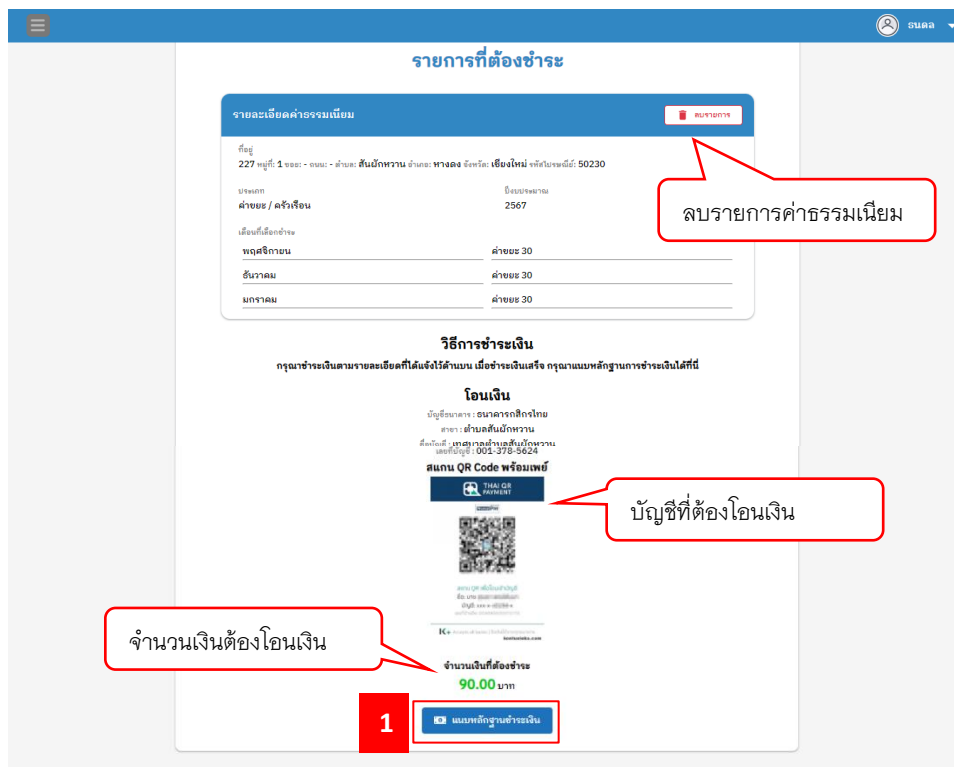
ธนดล

รายการที่ต้องชำระ

รายละเอียดค่าธรรมเนียม

ลบรายการ

ที่อยู่
227 หมู่ที่: 1 ซอย: - ถนน: - ตำบล: สันผักหวาน อำเภอ: หางดง จังหวัด: เชียงใหม่ รหัสไปรษณีย์: 50230

ประเภท
ค่าขยะ / ครัวเรือน

ปีงบประมาณ
2567

เดือนที่เลือกชำระ

| | |
|---|---|
| พฤศจิกายน | ค่าขยะ 30 |
| ธันวาคม | ค่าขยะ 30 |
| มกราคม | ค่าขยะ 30 |

ลบรายการค่าธรรมเนียม

วิธีการชำระเงิน

กรุณาชำระเงินตามรายละเอียดที่ได้แจ้งไว้ด้านบน เมื่อชำระเงินเสร็จ กรุณาแนบหลักฐานการชำระเงินได้ที่นี่

โอนเงิน

บัญชีธนาคาร : ธนาคารกสิกรไทย
สาขา : ตำบลสันผักหวาน
ชื่อบัญชี : เทศบาลตำบลสันผักหวาน
เลขที่บัญชี : 001-378-5624

สแกน QR Code พร้อมเพย์

THAI QR PAYMENT

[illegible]

บัญชีที่ต้องโอนเงิน

จำนวนเงินต้องโอนเงิน

จำนวนเงินที่ต้องชำระ
90.00 บาท

1

แนบหลักฐานชำระเงิน